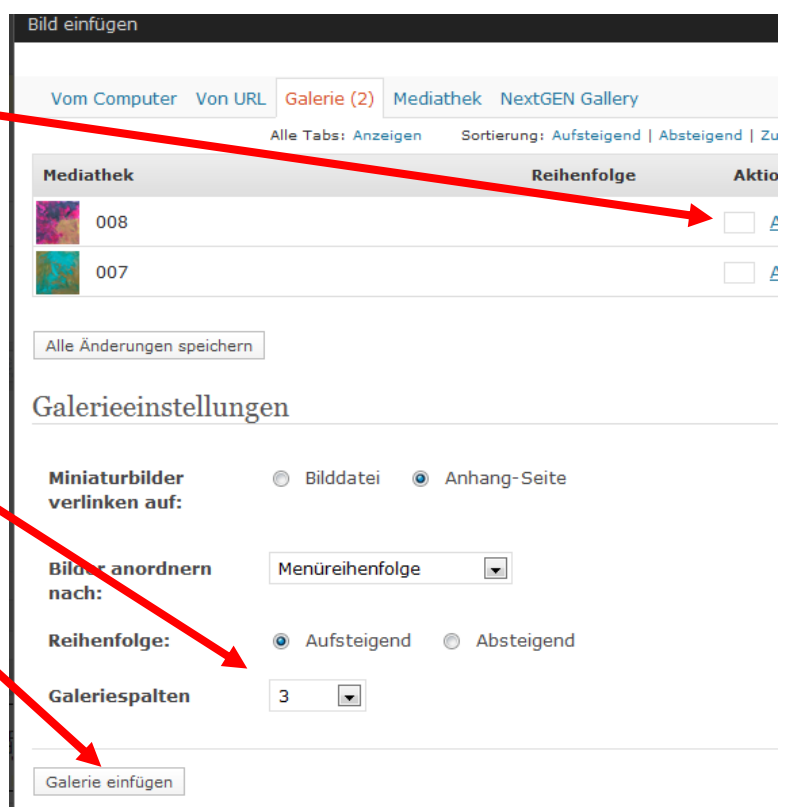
Bild einfügen

Vom Computer Von URL Galerie (2) Mediathek NextGEN Gallery

Alle Tabs: Anzeigen Sortierung: Aufsteigend | Absteigend | Zu

| Mediathek | Reihenfolge | Aktio |
|---|---|---|
| 008 | | A |
| 007 | | A |

Alle Änderungen speichern

Galerieeinstellungen

Miniaturbilder verlinken auf: Bilddatei Anhang-Seite

Bilder anordnern nach: Menüreihenfolge

Reihenfolge: Aufsteigend Absteigend

Galeriespalten 3

Galerie einfügen